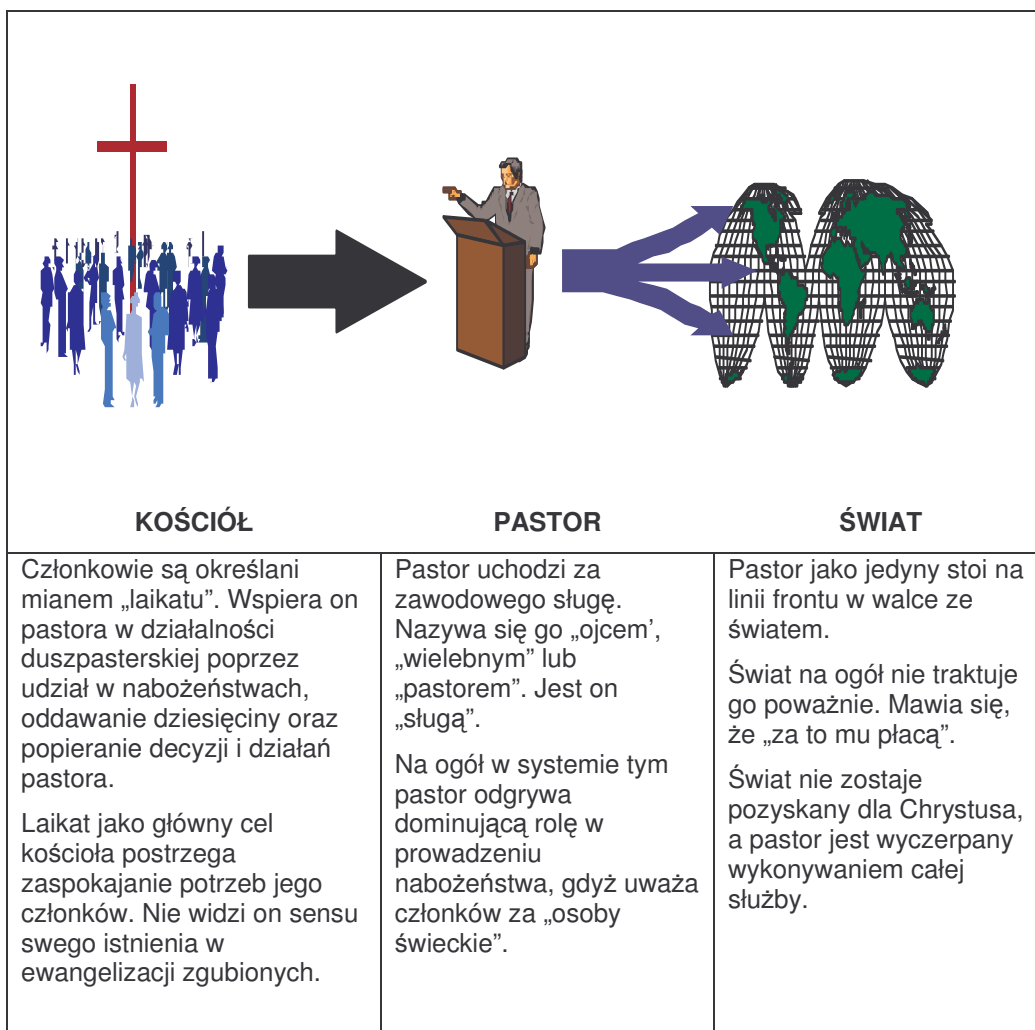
| KOŚCIÓŁ | PASTOR | ŚWIAT |
|---|---|---|
| Członkowie są określani mianem „laikatu". Wspiera on pastora w działalności duszpasterskiej poprzez udział w nabożeństwach, oddawanie dziesięciny oraz popieranie decyzji i działań pastora.<br><br>Laikat jako główny cel kościoła postrzega zaspokajanie potrzeb jego członków. Nie widzi on sensu swego istnienia w ewangelizacji zgubionych. | Pastor uchodzi za zawodowego sługę. Nazywa się go „ojcem', „wielebnym" lub „pastorem". Jest on „sługą".<br><br>Na ogół w systemie tym pastor odgrywa dominującą rolę w prowadzeniu nabożeństwa, gdyż uważa członków za „osoby świeckie". | Pastor jako jedyny stoi na linii frontu w walce ze światem.<br><br>Świat na ogół nie traktuje go poważnie. Mawia się, że „za to mu płacą".<br><br>Świat nie zostaje pozyskany dla Chrystusa, a pastor jest wyczerpany wykonywaniem całej służby. |